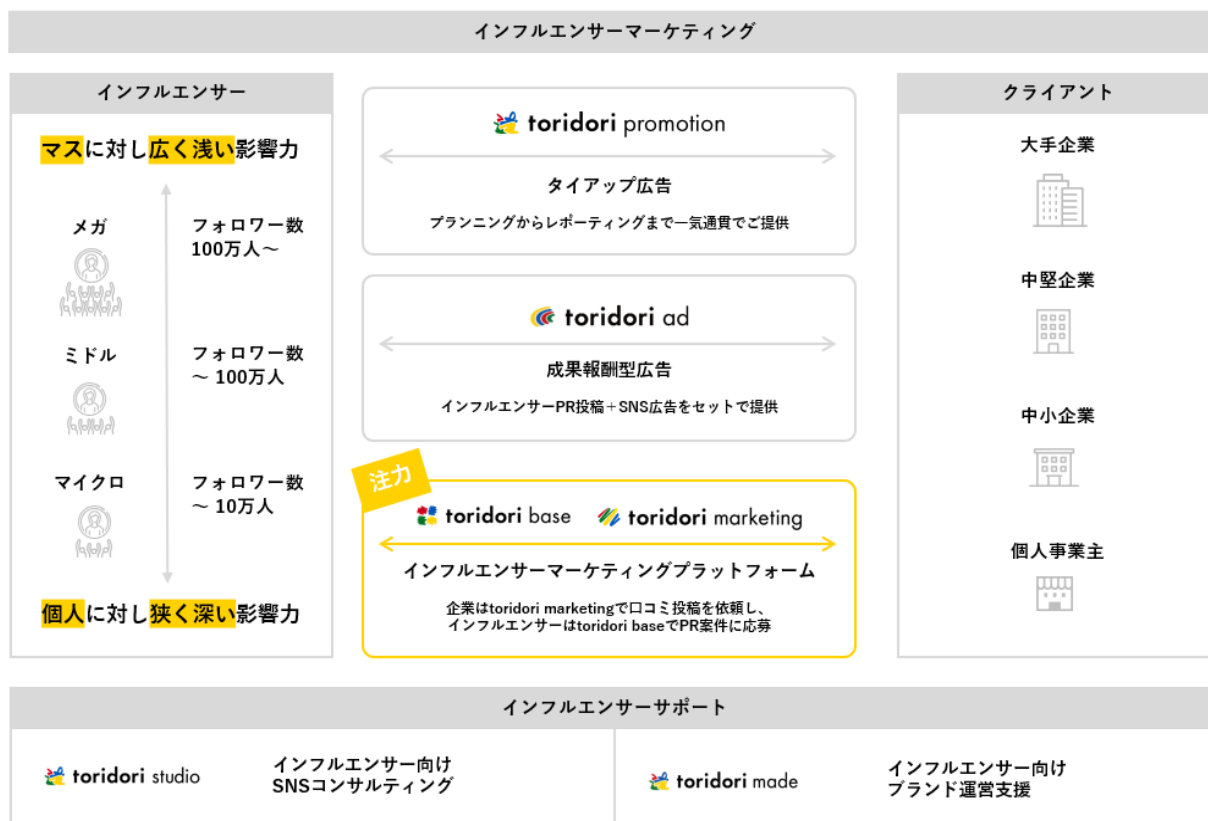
インフルエンサーマーケティング

インフルエンサー

マスに対し広く浅い影響力

メガ
フォロワー数
100万人〜

ミドル
フォロワー数
〜 100万人

マイクロ
フォロワー数
〜 10万人

個人に対し狭く深い影響力

toridori promotion
タイアップ広告
プランニングからレポーティングまで一気通貫でご提供

toridori ad
成果報酬型広告
インフルエンサーPR投稿＋SNS広告をセットで提供

注力
toridori base
toridori marketing
インフルエンサーマーケティングプラットフォーム
企業はtoridori marketingで口コミ投稿を依頼し、
インフルエンサーはtoridori baseでPR案件に応募

クライアント
大手企業
中堅企業
中小企業
個人事業主

インフルエンサーサポート

toridori studio
インフルエンサー向け
SNSコンサルティング

toridori made
インフルエンサー向け
ブランド運営支援